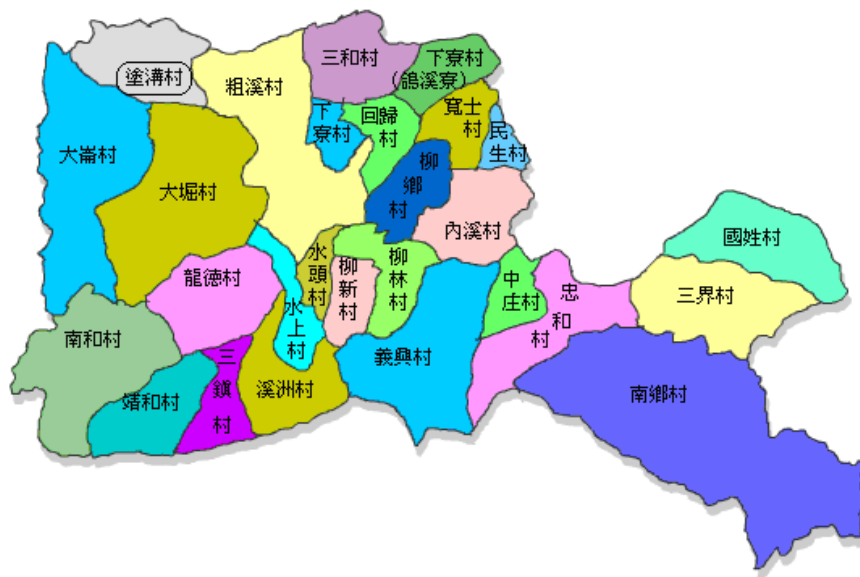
塗溝村

粗溪村

三和村

下寮村
(鵠溪寮)

大崙村

下寮村

回歸村

寬士村

民生村

大堀村

柳鄉村

內溪村

國姓村

水頭村

柳新村

柳林村

龍德村

中庄村

忠和村

三界村

水上村

南和村

義興村

三鎮村

溪洲村

靖和村

南鄉村